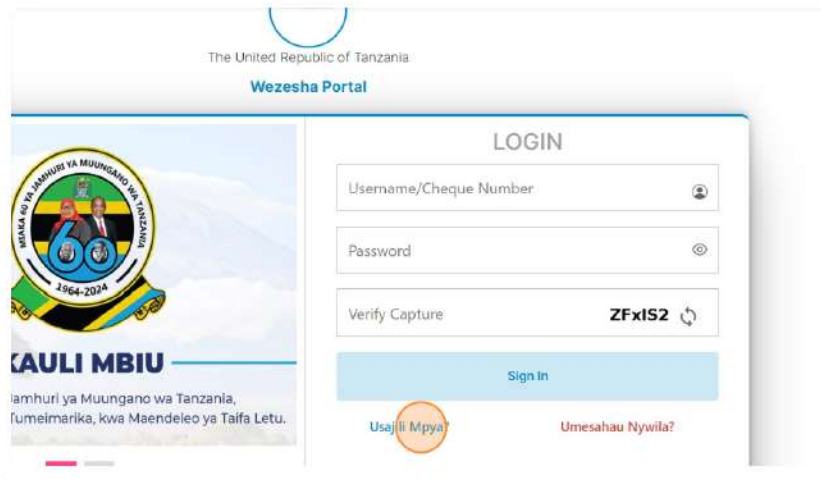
The United Republic of Tanzania

Wezesha Portal

MIAKA 60 YA JAMHURI YA MUUNGANO WA TANZANIA

1964-2024

KAULI MBIU

Jamhuri ya Muungano wa Tanzania, Tumeimarika, kwa Maendeleo ya Taifa Letu.

LOGIN

Username/Cheque Number

Password

Verify Capture

ZFxIS2

Sign In

Usajili Mpya?

Umesahau Nywila?